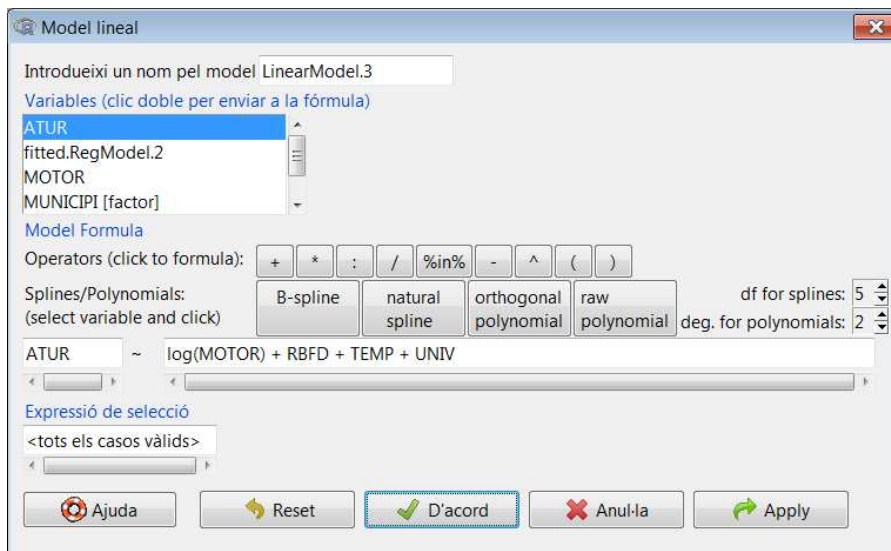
Model lineal

Introdueixi un nom pel model LinearModel.3

Variables (clic doble per enviar a la fórmula)

ATUR
fitted.RegModel.2
MOTOR
MUNICIPI [factor]

Model Formula

Operators (click to formula): + * : / %in% - ^ ( )

Splines/Polynomials:
(select variable and click)

B-spline

natural spline

orthogonal polynomial

raw polynomial

df for splines: 5

deg. for polynomials: 2

ATUR ~ log(MOTOR) + RBFD + TEMP + UNIV

Expressió de selecció

<tots els casos vàlids>

Ajuda

Reset

D'acord

Anul·la

Apply